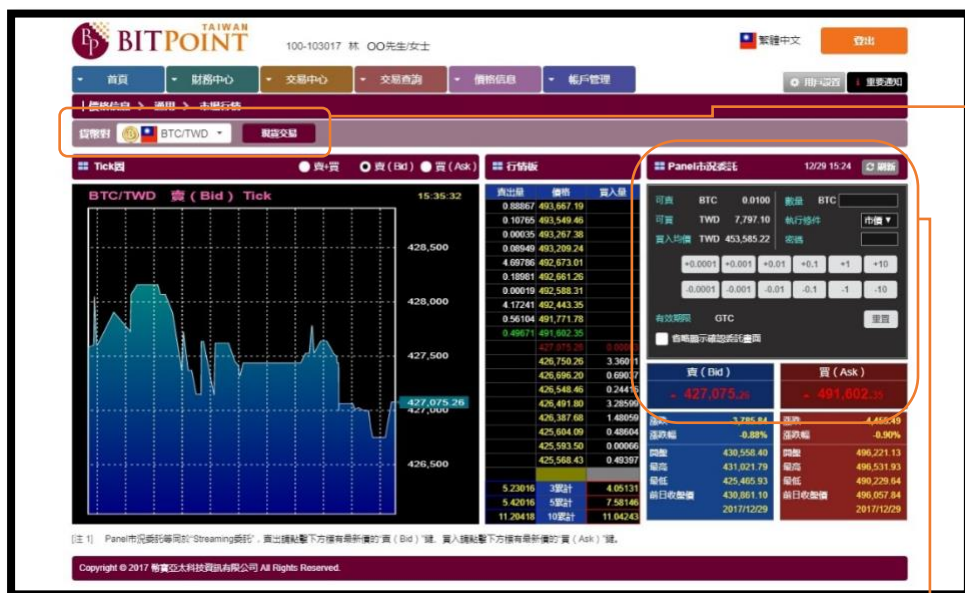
BITPOINT TAIWAN

100-103017 林 OO先生/女士

繁體中文

登出

首頁 財務中心 交易中心 交易查詢 價格信息 帳戶管理

用户設置 重要通知

價格信息 > 通用 > 走勢行情

貨幣對 BTC/TWD 開盤交易

Tick圖

賣+買 賣(Bid) 買(Ask)

BTC/TWD 賣(Bid) Tick 15:35:32

428,500
428,000
427,500
427,075.26
427,000
426,500

行情板

| 賣出量 | 價格 | 買入量 |
|---|---|---|
| 0.88867 | 493,667.19 | |
| 0.10765 | 493,549.46 | |
| 0.00035 | 493,267.38 | |
| 0.08949 | 493,209.24 | |
| 4.69786 | 492,673.01 | |
| 0.18981 | 492,661.26 | |
| 0.00019 | 492,588.31 | |
| 4.17241 | 492,443.35 | |
| 0.56104 | 491,771.78 | |
| 0.49671 | 491,602.35 | |
| | 427,075.26 | 0.0000 |
| | 426,750.26 | 3.3601 |
| | 426,696.20 | 0.6903 |
| | 426,548.46 | 0.2441 |
| | 426,491.80 | 3.2850 |
| | 426,387.68 | 1.4805 |
| | 425,604.09 | 0.4860 |
| | 425,593.50 | 0.0006 |
| | 425,568.43 | 0.4939 |
| 5.23016 | 3累計 | 4.05131 |
| 5.42016 | 5累計 | 7.58146 |
| 11.20418 | 10累計 | 11.04243 |

Panel市況委託 12/29 15:24 刷新

可賣 BTC 0.0100 數量 BTC
可買 TWD 7,797.10 執行條件 市價
買入均價 TWD 453,585.22 密碼

+0.0001 +0.001 +0.01 +0.1 +1 +10
-0.0001 -0.001 -0.01 -0.1 -1 -10

有效期限 GTC 重置

省略顯示確認委託畫面

賣(Bid) 427,075.26
買(Ask) 491,602.35

| 漲跌 | 3,785.84 | 漲跌 | 4,458.49 |
|---|---|---|---|
| 漲跌幅 | -0.88% | 漲跌幅 | -0.90% |
| 開盤 | 430,558.40 | 開盤 | 496,221.13 |
| 最高 | 431,021.79 | 最高 | 496,531.93 |
| 最低 | 425,465.93 | 最低 | 490,229.64 |
| 前日收盤價 | 430,861.10 | 前日收盤價 | 496,057.84 |
| | 2017/12/29 | | 2017/12/29 |

[注 1] Panel市況委託等同於"Streaming委託"，賣出請點擊下方標有最新價的"賣(Bid)"鍵，買入請點擊下方標有最新價的"買(Ask)"鍵。

Copyright © 2017 幣寶亞太科技資訊有限公司 All Rights Reserved.